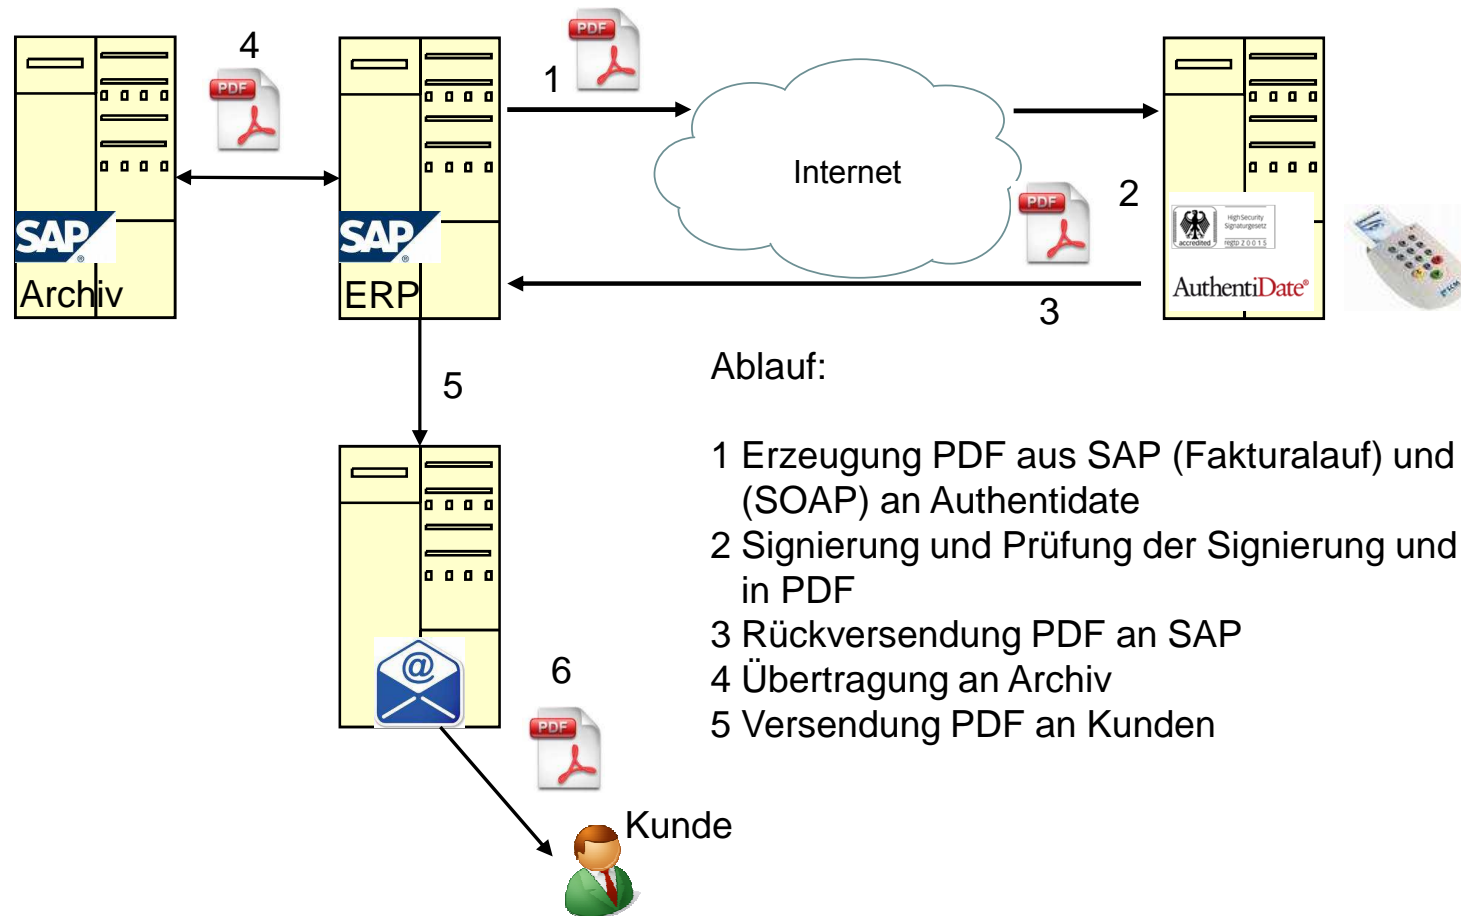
4

PDF

SAP

Archiv

1

PDF

SAP

ERP

Internet

PDF

2

accredited

High Security Signaturgesetz

regtp 2 0 0 1 5

AuthentiDate

3

5

Ablauf:

1 Erzeugung PDF aus SAP (Fakturalauf) und (SOAP) an Authentidate
2 Signierung und Prüfung der Signierung und in PDF
3 Rückversendung PDF an SAP
4 Übertragung an Archiv
5 Versendung PDF an Kunden

6

PDF

Kunde